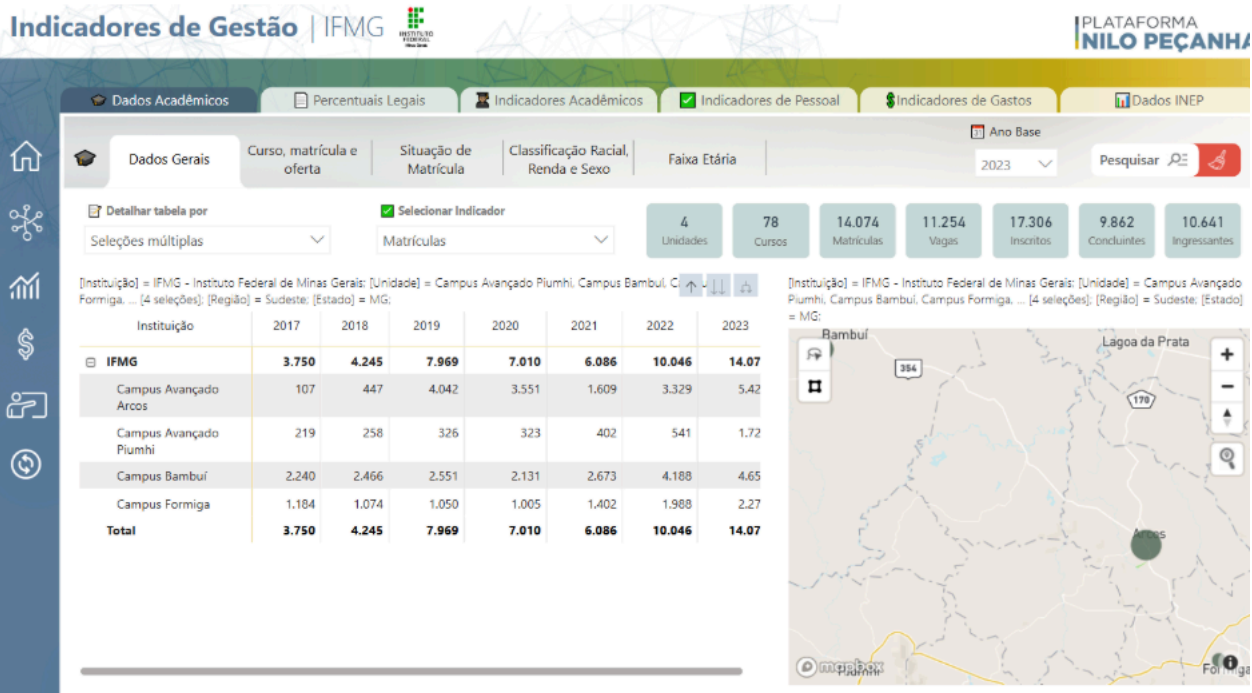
Indicadores de Gestão | IFMG

INSTITUTO FEDERAL Minas Gerais

PLATAFORMA NILO PEÇANHA

Dados Acadêmicos | Percentuais Legais | Indicadores Acadêmicos | Indicadores de Pessoal | Indicadores de Gastos | Dados INEP

Dados Gerais | Curso, matrícula e oferta | Situação de Matrícula | Classificação Racial, Renda e Sexo | Faixa Etária

Ano Base
2023

Pesquisar

Detalhar tabela por
Seleções múltiplas

Selecionar Indicador
Matrículas

4 Unidades | 78 Cursos | 14.074 Matrículas | 11.254 Vagas | 17.306 Inscritos | 9.862 Concluintes | 10.641 Ingressantes

[Instituição] = IFMG - Instituto Federal de Minas Gerais; [Unidade] = Campus Avançado Piumhi, Campus Bambuí, C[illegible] Formiga, ... [4 seleções]; [Região] = Sudeste; [Estado] = MG;

| Instituição | 2017 | 2018 | 2019 | 2020 | 2021 | 2022 | 2023 |
|---|---|---|---|---|---|---|---|
| IFMG | 3.750 | 4.245 | 7.969 | 7.010 | 6.086 | 10.046 | 14.07 |
| Campus Avançado Arcos | 107 | 447 | 4.042 | 3.551 | 1.609 | 3.329 | 5.42 |
| Campus Avançado Piumhi | 219 | 258 | 326 | 323 | 402 | 541 | 1.72 |
| Campus Bambuí | 2.240 | 2.466 | 2.551 | 2.131 | 2.673 | 4.188 | 4.65 |
| Campus Formiga | 1.184 | 1.074 | 1.050 | 1.005 | 1.402 | 1.988 | 2.27 |
| Total | 3.750 | 4.245 | 7.969 | 7.010 | 6.086 | 10.046 | 14.07 |

[Instituição] = IFMG - Instituto Federal de Minas Gerais; [Unidade] = Campus Avançado Piumhi, Campus Bambuí, Campus Formiga, ... [4 seleções]; [Região] = Sudeste; [Estado] = MG;

Bambuí
Lagoa da Prata
354
170
Arcos
mapbox
Piumhi
Formiga